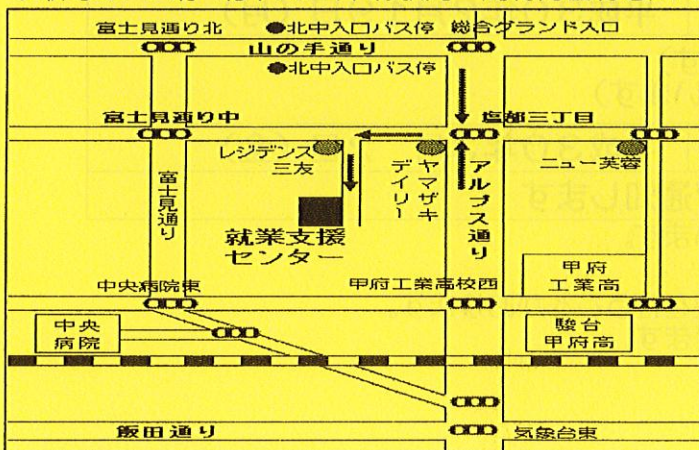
富士見通り北
●北中入口バス停
総合グランド入口
山の手通り
●北中入口バス停
富士見通り中
塩部三丁目
レジデンス三友
ヤマザキデイリー
アルプス通り
ニュー芙蓉
富士見通り
就業支援センター
甲府工業高
中央病院東
甲府工業高校西
中央病院
駿台甲府高
飯田通り
気象台東